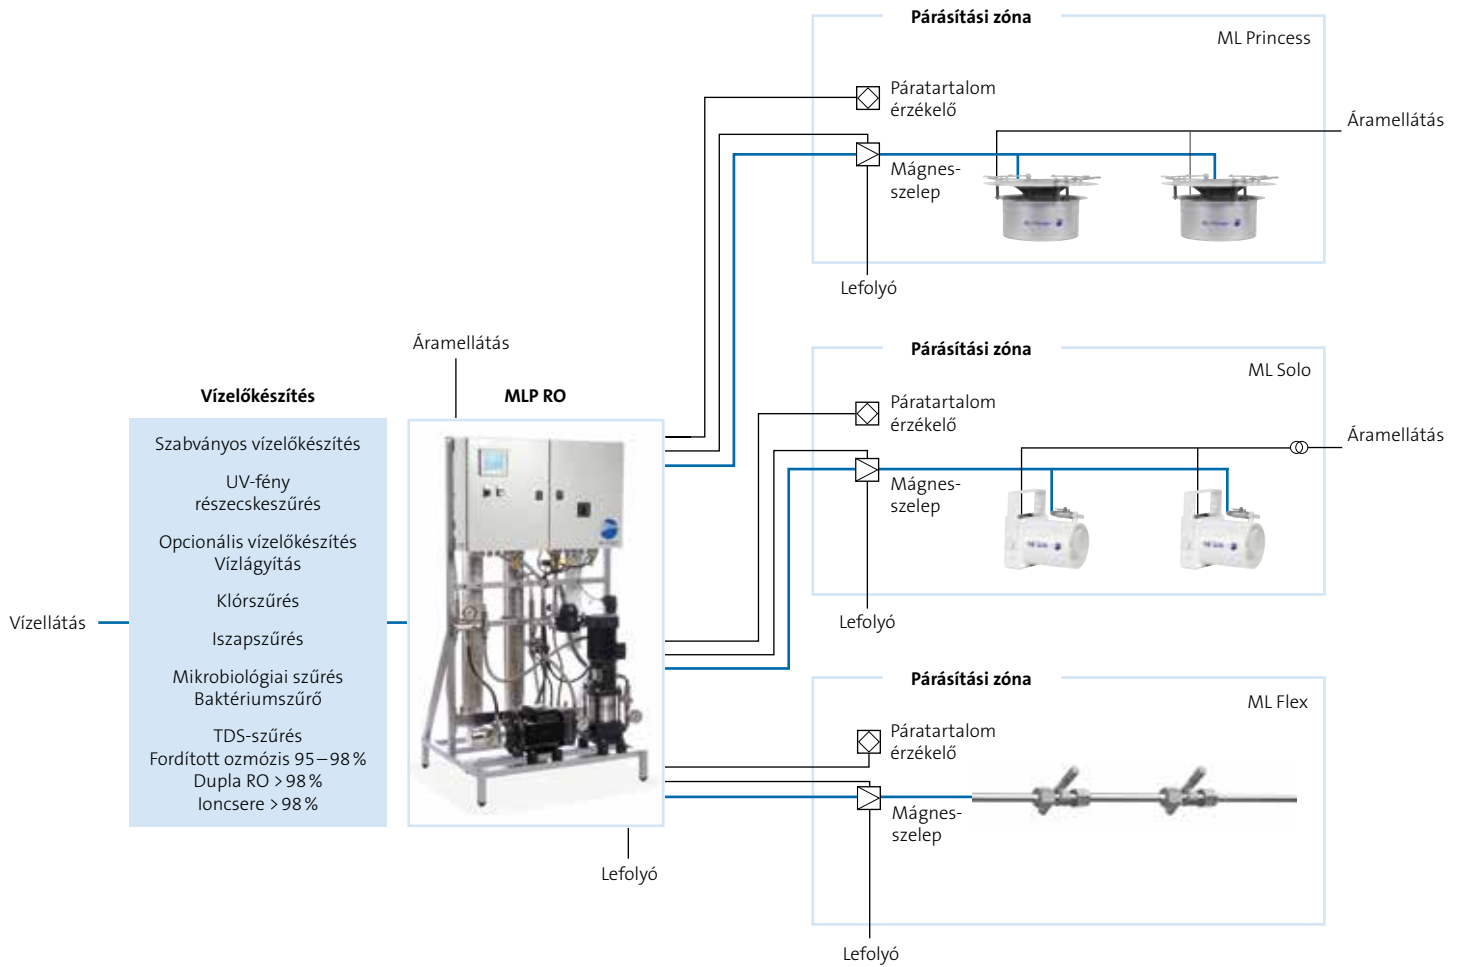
Párásítási zóna

ML Princess

Páratartalom érzékelő

Áramellátás

Mágnes-szelep

Lefolyó

Áramellátás

Vízelőkészítés

MLP RO

Szabványos vízelőkészítés

UV-fény részecskeszűrés

Opcionális vízelőkészítés Vízlágyítás

Klórszűrés

Iszapszűrés

Mikrobiológiai szűrés Baktériumszűrő

TDS-szűrés
Fordított ozmózis 95 – 98 %
Dupla RO > 98 %
Ioncsere > 98 %

Vízellátás

Lefolyó

Párásítási zóna

ML Solo

Páratartalom érzékelő

Áramellátás

Mágnes-szelep

Lefolyó

Párásítási zóna

ML Flex

Páratartalom érzékelő

Mágnes-szelep

Lefolyó